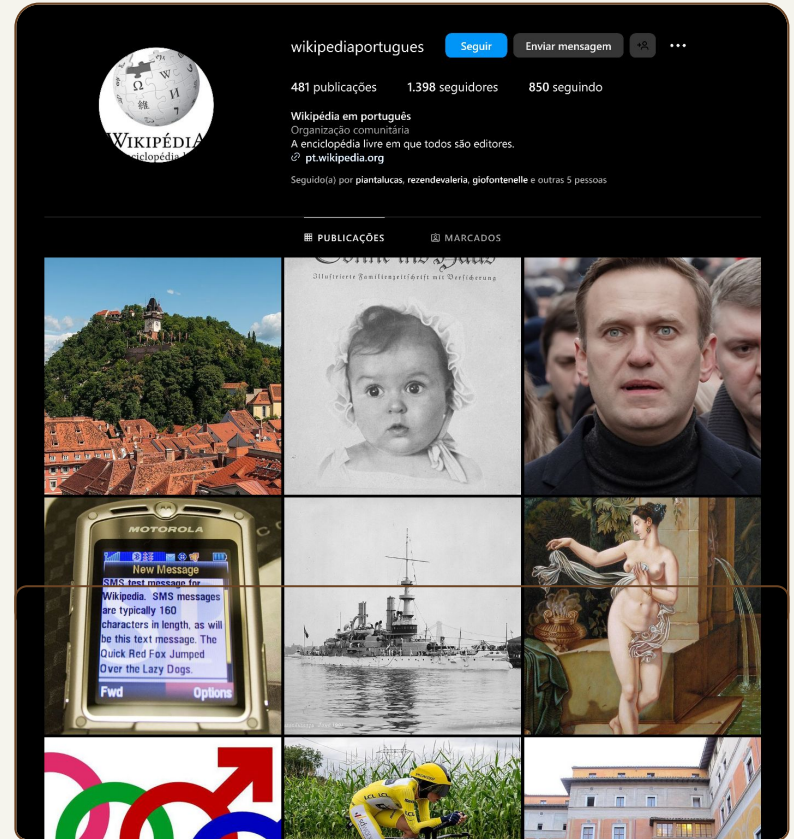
wikipediaportugues
Seguir
Enviar mensagem
...
481 publicações
1.398 seguidores
850 seguindo
WIKIPÉDIA
enciclopédia l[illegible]
Wikipédia em português
Organização comunitária
A enciclopédia livre em que todos são editores.
pt.wikipedia.org
Seguido(a) por piantalucas, rezendevaleria, giofontenelle e outras 5 pessoas
PUBLICAÇÕES
MARCADOS
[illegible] Haus
Illustrierte Familienzeitschrift mit Versicherung
MOTOROLA
New Message
SMS test message for Wikipedia. SMS messages are typically 160 characters in length, as will be this text message. The Quick Red Fox Jumped Over the Lazy Dogs.
Fwd
Options